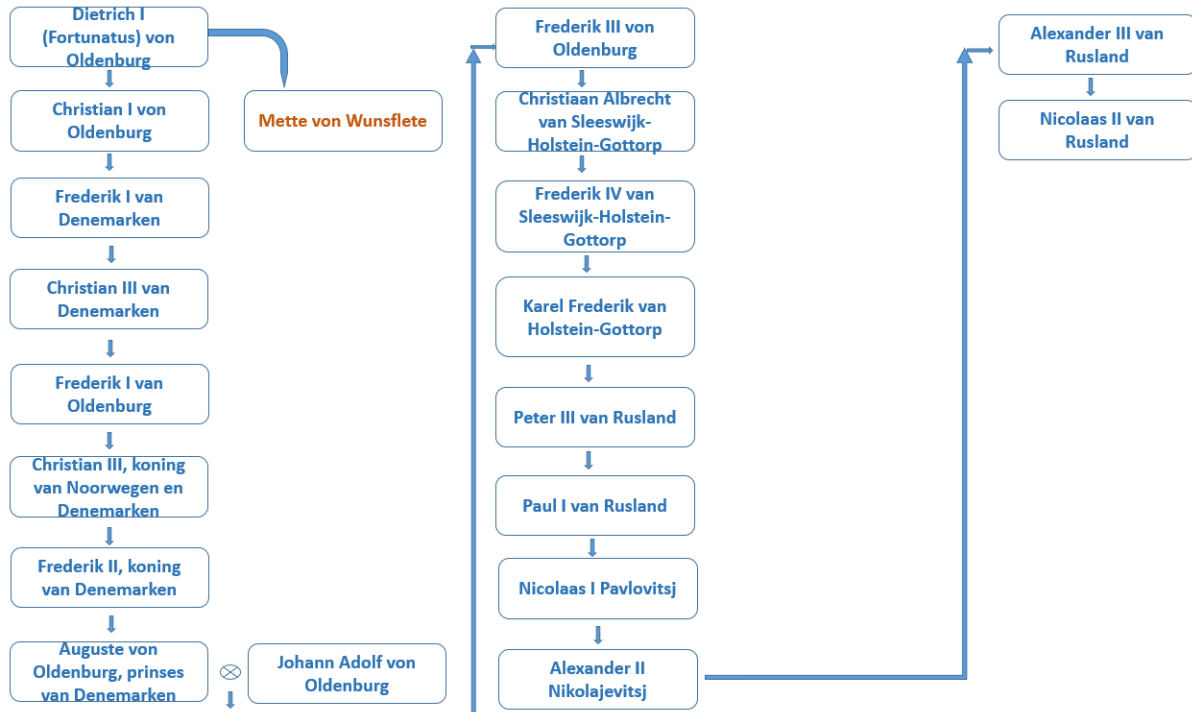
Dietrich I (Fortunatus) von Oldenburg

Mette von Wunsflete

Christian I von Oldenburg

Frederik I van Denemarken

Christian III van Denemarken

Frederik I van Oldenburg

Christian III, koning van Noorwegen en Denemarken

Frederik II, koning van Denemarken

Auguste von Oldenburg, prinses van Denemarken

$\otimes$

Johann Adolf von Oldenburg

Frederik III von Oldenburg

Christiaan Albrecht van Sleeswijk-Holstein-Gottorp

Frederik IV van Sleeswijk-Holstein-Gottorp

Karel Frederik van Holstein-Gottorp

Peter III van Rusland

Paul I van Rusland

Nicolaas I Pavlovitsj

Alexander II Nikolajevitsj

Alexander III van Rusland

Nicolaas II van Rusland